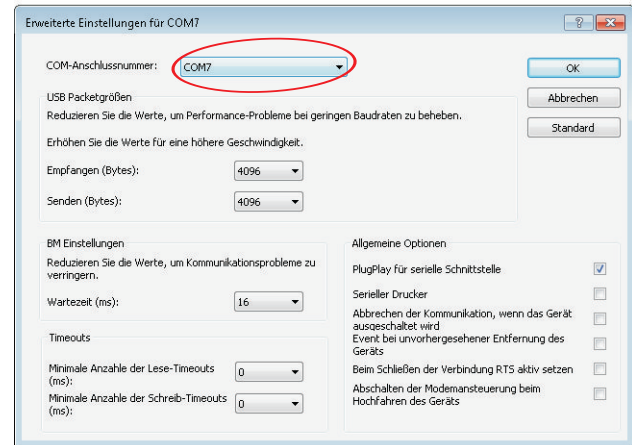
Erweiterte Einstellungen für COM7

?

COM-Anschlussnummer: COM7

OK

Abbrechen

Standard

USB Packetgrößen

Reduzieren Sie die Werte, um Performance-Probleme bei geringen Baudraten zu beheben.

Erhöhen Sie die Werte für eine höhere Geschwindigkeit.

Empfangen (Bytes): 4096

Senden (Bytes): 4096

BM Einstellungen

Reduzieren Sie die Werte, um Kommunikationsprobleme zu verringern.

Wartezeit (ms): 16

Timeouts

Minimale Anzahle der Lese-Timeouts (ms): 0

Minimale Anzahl der Schreib-Timeouts (ms): 0

Allgemeine Optionen

PlugPlay für serielle Schnittstelle

Serieller Drucker

Abbrechen der Kommunikation, wenn das Gerät ausgeschaltet wird

Event bei unvorhergesehener Entfernung des Geräts

Beim Schließen der Verbindung RTS aktiv setzen

Abschalten der Modemansteuerung beim Hochfahren des Geräts